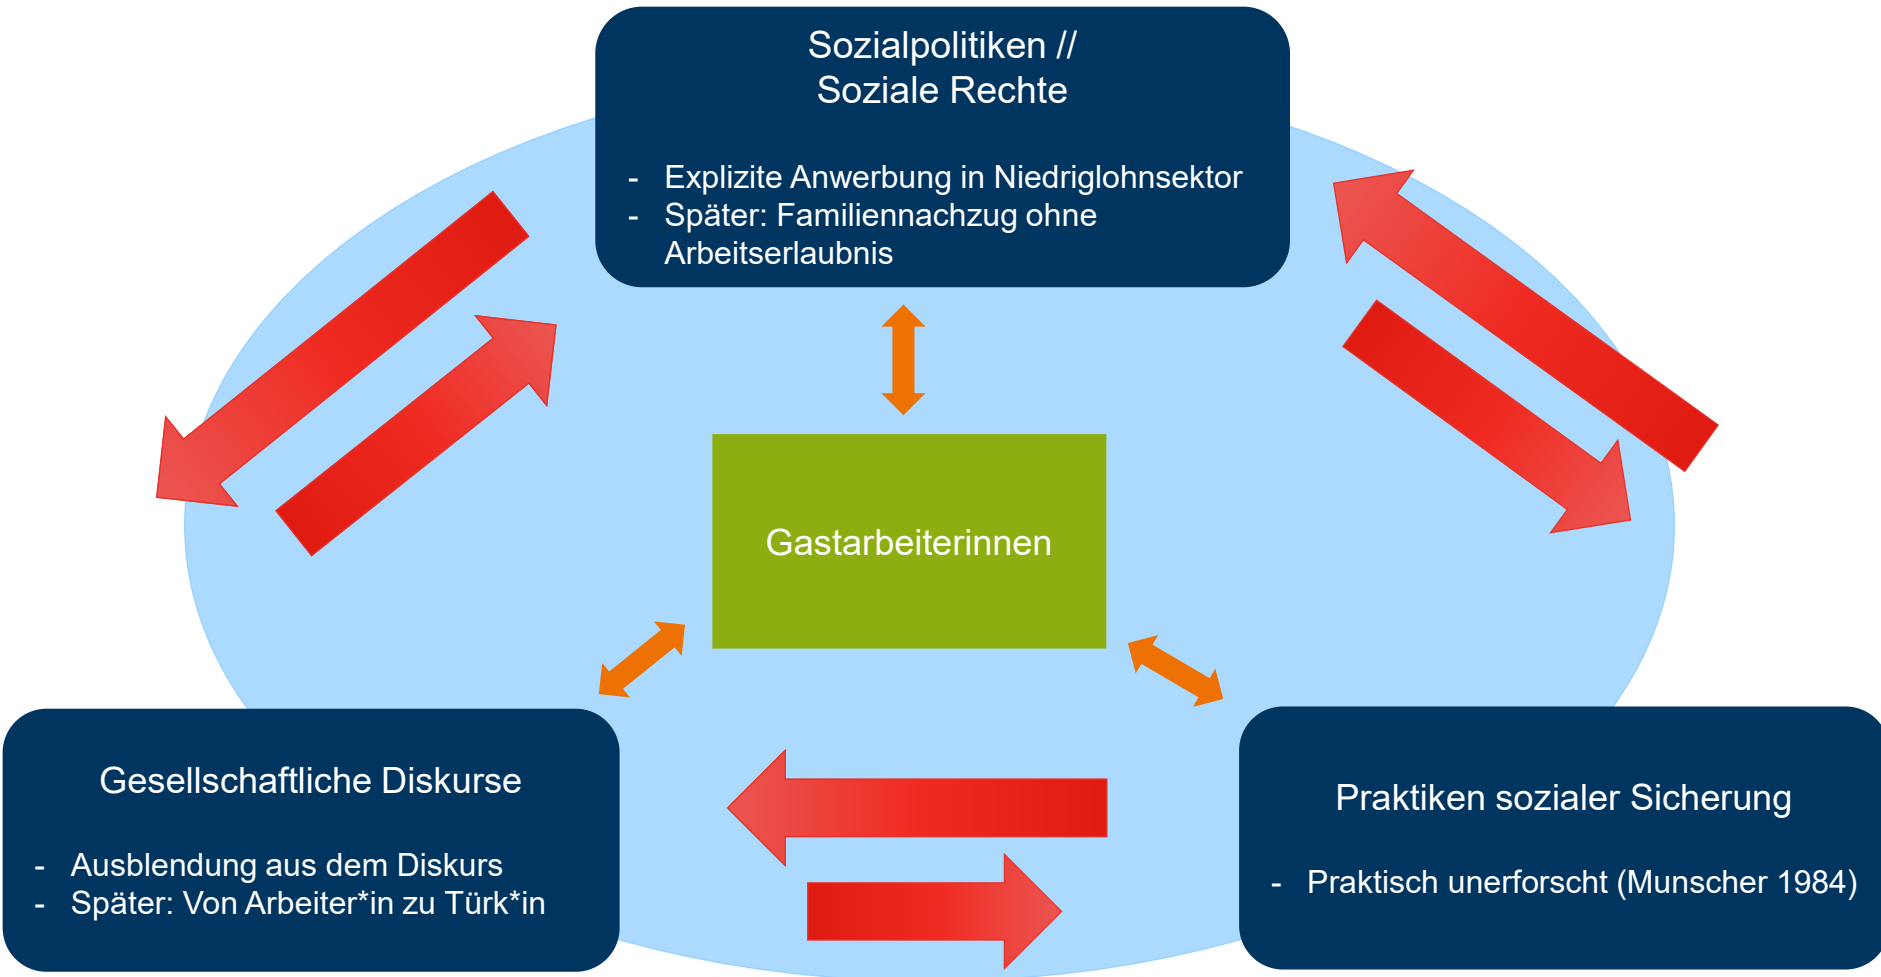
Sozialpolitiken //
Soziale Rechte

- Explizite Anwerbung in Niedriglohnsektor
- Später: Familiennachzug ohne Arbeitserlaubnis

Gastarbeiterinnen

Gesellschaftliche Diskurse

- Ausblendung aus dem Diskurs
- Später: Von Arbeiter*in zu Türk*in

Praktiken sozialer Sicherung

- Praktisch unerforscht (Munscher 1984)